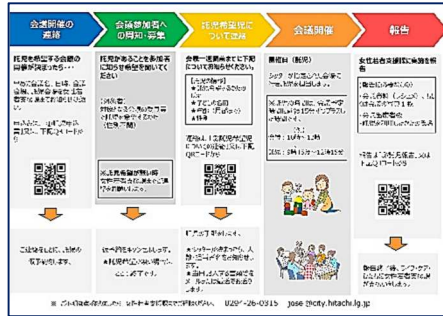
会議開催の連絡

会議参加者への周知・募集

託児希望児について連絡

会議開催

報告

託児を希望する会議の日程が決まったら…

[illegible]

託児があることを参加者に周知し希望を募集してください

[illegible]

会議一週間前までに下記について情報をお寄せください

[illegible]

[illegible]

託児日（託児）

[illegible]

女性若者活躍推進課へ報告

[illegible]

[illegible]

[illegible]

0294-26-0315　jose@city.hitachi.lg.jp